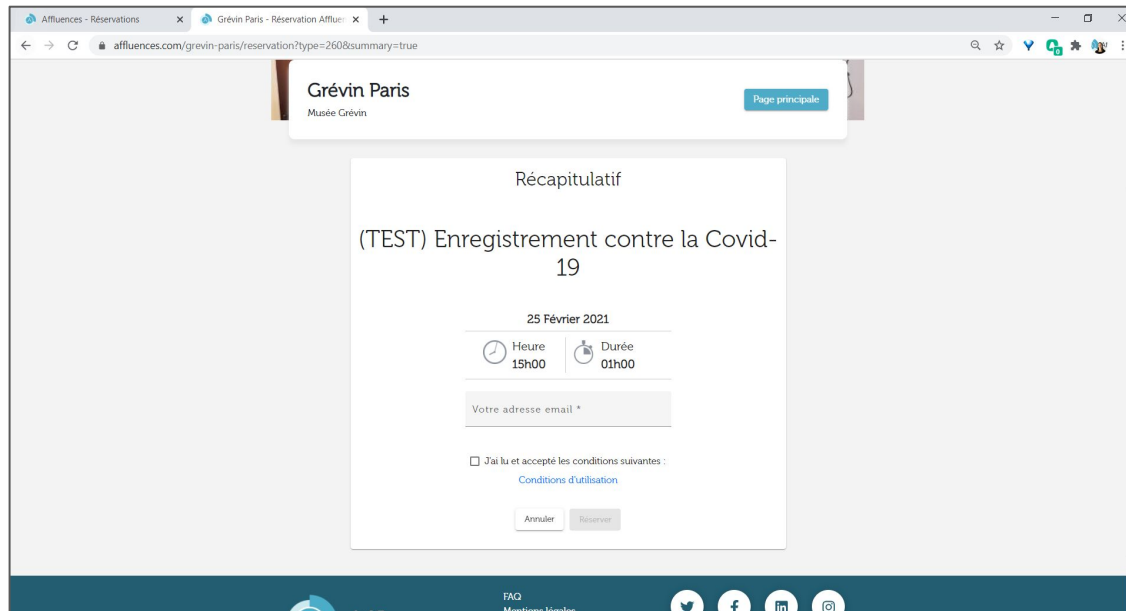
Affluences - Réservations
Grévin Paris - Réservation Affluer
affluences.com/grevin-paris/reservation?type=260&summary=true

Grévin Paris
Musée Grévin
Page principale

Récapitulatif

(TEST) Enregistrement contre la Covid-19

25 Février 2021

Heure
15h00

Durée
01h00

Votre adresse email *

J'ai lu et accepté les conditions suivantes :
Conditions d'utilisation

Annuler
Réserver

FAQ
Mentions légales